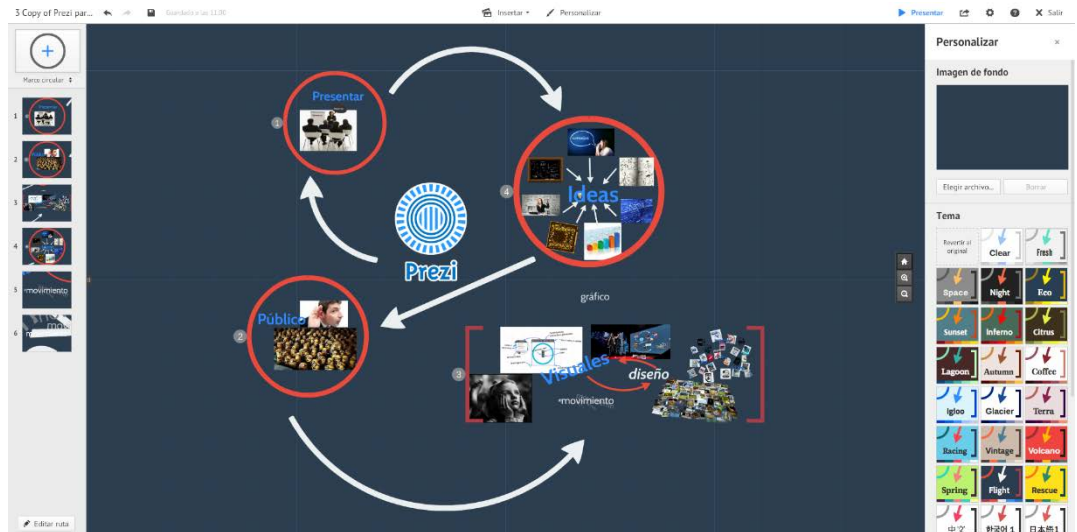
3 Copy of Prezi par... Guardado a las 11:00 Insertar Personalizar Presentar Salir

Marco circular

1
2
3
4
5 movimiento
6

Editar ruta

Presentar
1

Ideas
4

Prezi

gráfico

Público
2

3
Visuales
diseño
movimiento

Personalizar

Imagen de fondo

Elegir archivo... Borrar

Tema

Revertir al original
Clear
Fresh
Space
Night
Eco
Sunset
Inferno
Citrus
Lagoon
Autumn
Coffee
Igloo
Glacier
Terra
Racing
Vintage
Volcano
Spring
Flight
Rescue
中文
한국어 1
日本語 1